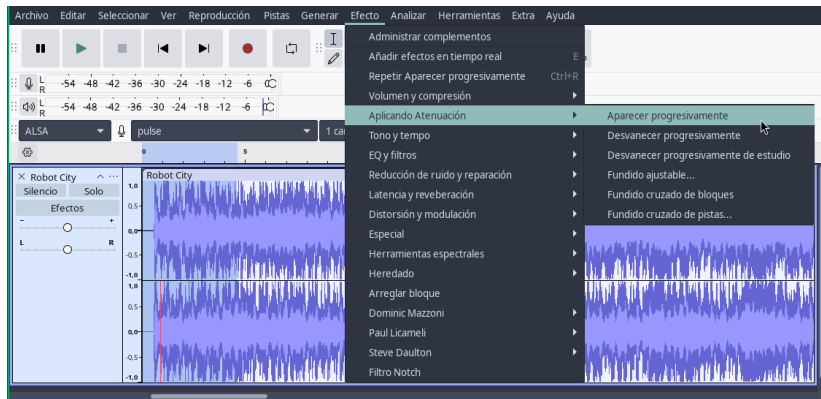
Archivo Editar Seleccionar Ver Reproducción Pistas Generar Efecto Analizar Herramientas Extra Ayuda

L R -54 -48 -42 -36 -30 -24 -18 -12 -6 0
L R -54 -48 -42 -36 -30 -24 -18 -12 -6 0

ALSA
pulse
1 ca

Robot City
Silencio Solo
Efectos
L R

Robot City
1,0
0,5-
0,0-
-0,5
-1,0
1,0
0,5-
0,0-
-0,5
-1,0

Administrar complementos
Añadir efectos en tiempo real E
Repetir Aparecer progresivamente Ctrl+R
Volumen y compresión
Aplicando Atenuación
Tono y tempo
EQ y filtros
Reducción de ruido y reparación
Latencia y reveberación
Distorsión y modulación
Especial
Herramientas espectrales
Heredado
Arreglar bloque
Dominic Mazzoni
Paul Licameli
Steve Daulton
Filtro Notch

Aparecer progresivamente
Desvanecer progresivamente
Desvanecer progresivamente de estudio
Fundido ajustable...
Fundido cruzado de bloques
Fundido cruzado de pistas...